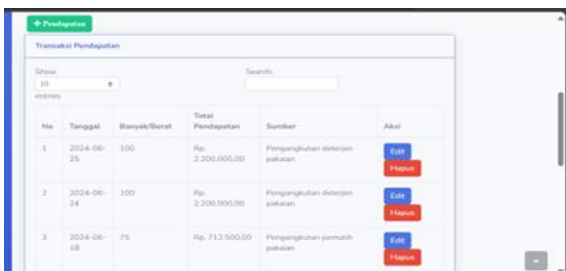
+ Pendapatan

Transaksi Pendapatan

Show 10 entries

Search:

| No | Tanggal | Banyak/Berat | Total Pendapatan | Sumber | Aksi |
|---|---|---|---|---|---|
| 1 | 2024-06-25 | 100 | Rp. 2.200.000,00 | Pengangkutan deterjen pakaian | Edit Hapus |
| 2 | 2024-06-24 | 100 | Rp. 2.200.000,00 | Pengangkutan deterjen pakaian | Edit Hapus |
| 3 | 2024-06-18 | 75 | Rp. 712.500,00 | Pengangkutan pemutih pakaian | Edit Hapus |